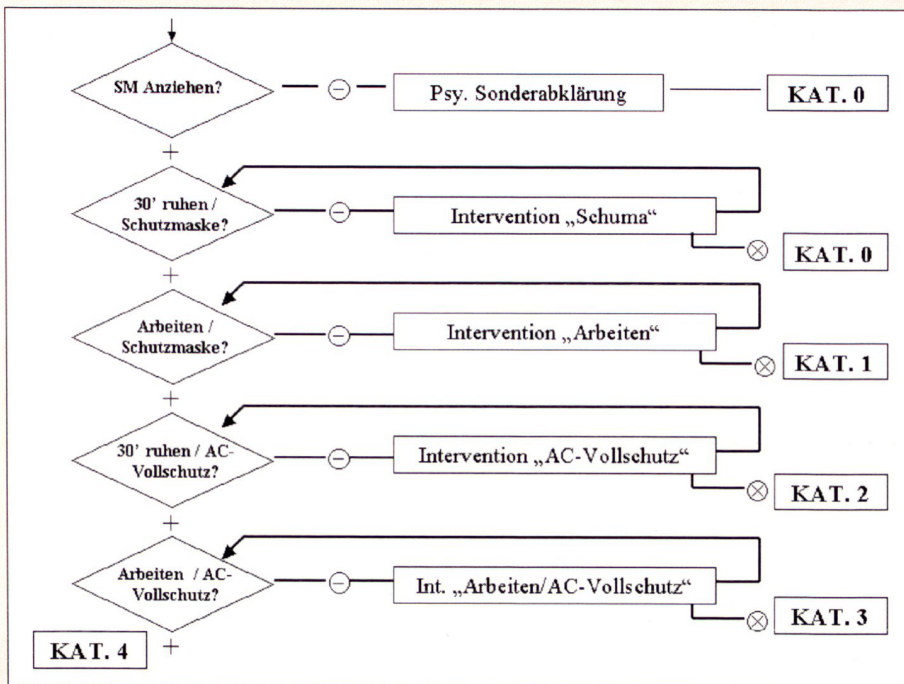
SM Anziehen?

$\ominus$

Psy. Sonderabklärung

KAT. 0

+

30' ruhen / Schutzmaske?

$\ominus$

Intervention „Schuma“

$\otimes$

KAT. 0

+

Arbeiten / Schutzmaske?

$\ominus$

Intervention „Arbeiten“

$\otimes$

KAT. 1

+

30' ruhen / AC-Vollschutz?

$\ominus$

Intervention „AC-Vollschutz“

$\otimes$

KAT. 2

+

Arbeiten / AC-Vollschutz?

$\ominus$

Int. „Arbeiten/AC-Vollschutz“

$\otimes$

KAT. 3

KAT. 4

+